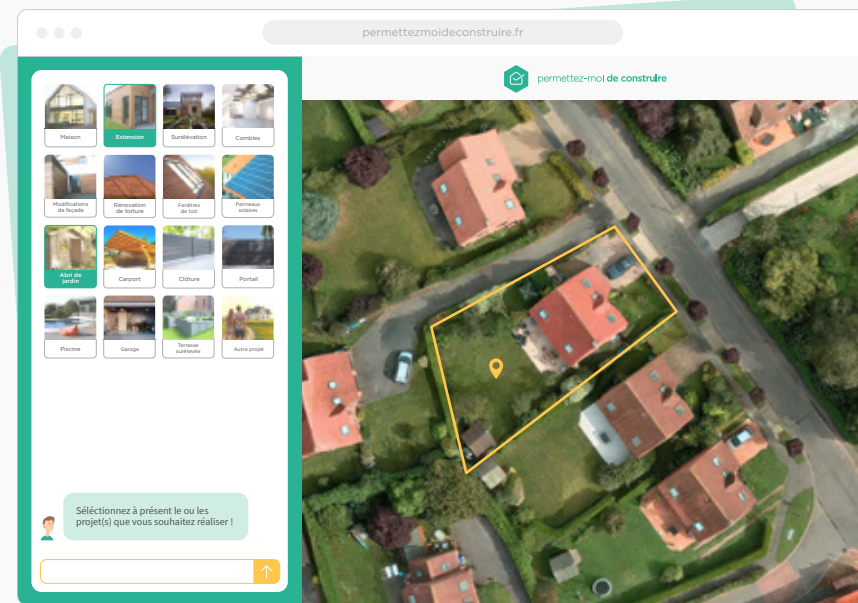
permettezmoideconstruire.fr

permettez-moi de construire

Maison
Extension
Surélévation
Combles
Modifications de façade
Rénovation de toiture
Fenêtres de toit
Panneaux solaires
Abri de jardin
Carport
Clôture
Portail
Piscine
Garage
Terrasse surélevée
Autre projet

Sélectionnez à présent le ou les projet(s) que vous souhaitez réaliser !